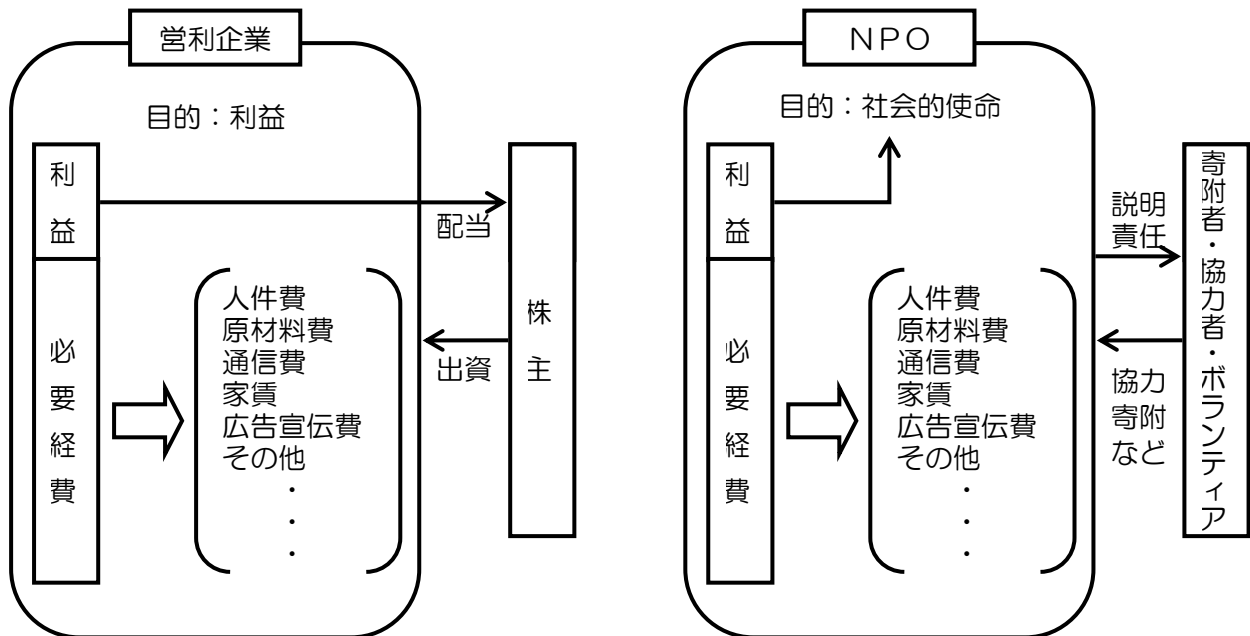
営利企業

目的：利益

利益

配当

株主

出資

必要経費

人件費
原材料費
通信費
家賃
広告宣伝費
その他
・
・
・

NPO

目的：社会的使命

利益

説明責任

寄附者・協力者・ボランティア

協力寄附など

必要経費

人件費
原材料費
通信費
家賃
広告宣伝費
その他
・
・
・